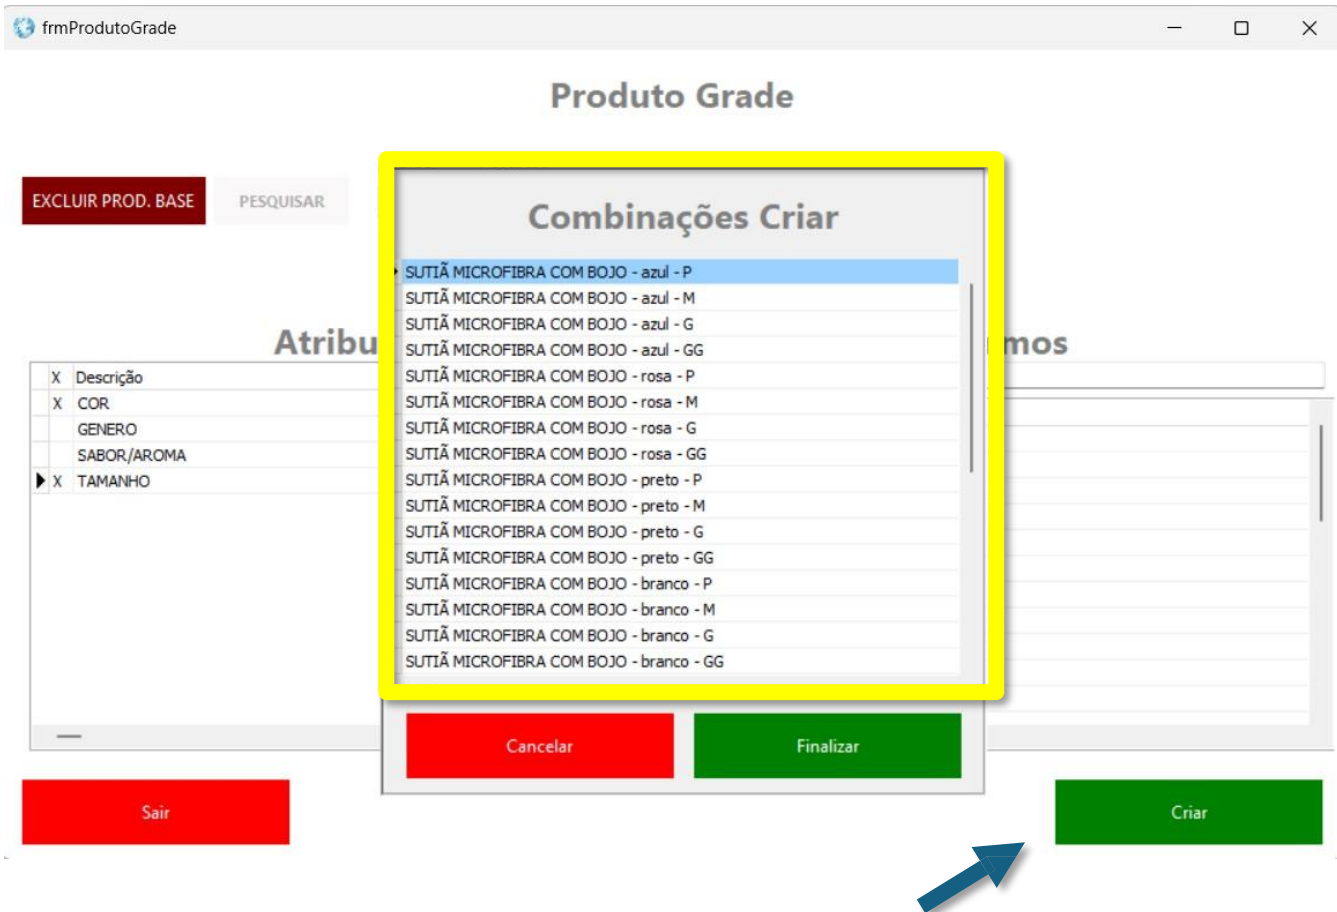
frmProdutoGrade

Produto Grade

EXCLUIR PROD. BASE
PESQUISAR

Atribu

| X | Descrição |
|---|---|
| X | COR |
| | GENERO |
| | SABOR/AROMA |
| X | TAMANHO |

Combinações Criar

SUTIÃ MICROFIBRA COM BOJO - azul - P
SUTIÃ MICROFIBRA COM BOJO - azul - M
SUTIÃ MICROFIBRA COM BOJO - azul - G
SUTIÃ MICROFIBRA COM BOJO - azul - GG
SUTIÃ MICROFIBRA COM BOJO - rosa - P
SUTIÃ MICROFIBRA COM BOJO - rosa - M
SUTIÃ MICROFIBRA COM BOJO - rosa - G
SUTIÃ MICROFIBRA COM BOJO - rosa - GG
SUTIÃ MICROFIBRA COM BOJO - preto - P
SUTIÃ MICROFIBRA COM BOJO - preto - M
SUTIÃ MICROFIBRA COM BOJO - preto - G
SUTIÃ MICROFIBRA COM BOJO - preto - GG
SUTIÃ MICROFIBRA COM BOJO - branco - P
SUTIÃ MICROFIBRA COM BOJO - branco - M
SUTIÃ MICROFIBRA COM BOJO - branco - G
SUTIÃ MICROFIBRA COM BOJO - branco - GG

mos

Cancelar
Finalizar

Sair
Criar